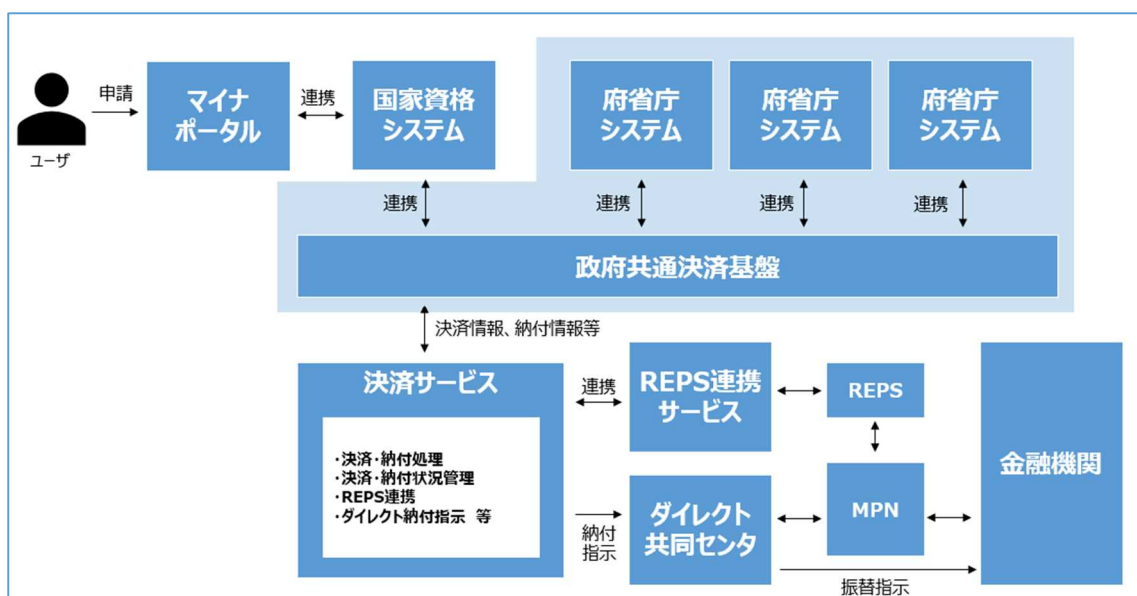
申請

ユーザ

マイナポータル

連携

国家資格システム

府省庁システム

府省庁システム

府省庁システム

連携

連携

連携

連携

政府共通決済基盤

決済情報、納付情報等

決済サービス

・決済・納付処理
・決済・納付状況管理
・REPS連携
・ダイレクト納付指示　等

連携

REPS連携サービス

REPS

納付指示

ダイレクト共同センタ

MPN

金融機関

振替指示